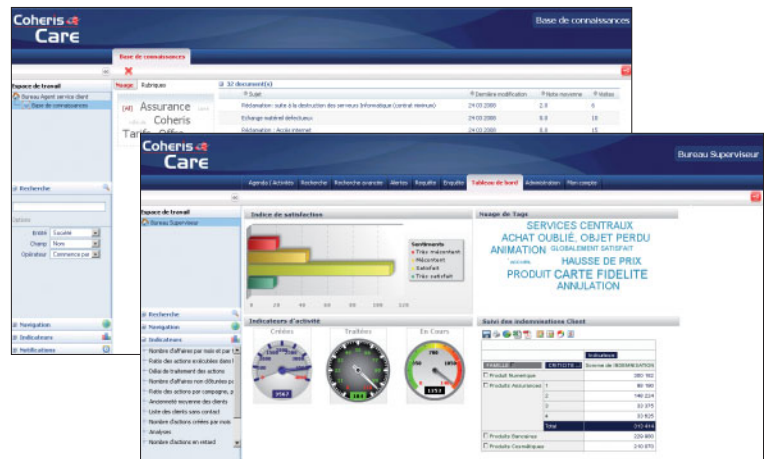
Coheris Care

Base de connaissances

Base de connaissances

Espace de travail
Bureau Agent service client
Base de connaissances

Nuage Rubriques

(all) Assurance Coheris Tarifs Offre

37 document(s)

| Sujet | Dernière modification | Note moyenne | Visites |
|---|---|---|---|
| Réclamation : suite à la destruction des serveurs Informatique (central réseaux) | 24.03.2008 | 2.0 | 6 |
| Echange matériel défectueux | 24.03.2008 | 0.0 | 18 |
| Réclamation : Accès internet | 24.03.2008 | 0.0 | 15 |

Recherche

Options
Entité Société
Champ Nom
Opérateur Commence par

Navigation
Indicateurs
Notifications

Coheris Care

Bureau Superviseur

Agenda / Activités Recherche Recherche avancée Alertes Requête Enquête Tableau de bord Administration Mon compte

Espace de travail
Bureau Superviseur

Indice de satisfaction

Sentiments
Très mécontent
Mécontent
Satisfait
Très satisfait

0 20 40 60 80 100 120

Nuage de Tags

SERVICES CENTRAUX
ACHAT OUBLIÉ, OBJET PERDU
ANIMATION GLOBALEMENT SATISFAIT
HAUSSE DE PRIX
PRODUIT CARTE FIDELITE
ANNULATION

Indicateurs d'activité

Créées Traitées En Cours

Suivi des indemnisations Client

Recherche
Navigation
Indicateurs
Nombre d'affaires par mois et par
Ratio des actions exécutées dans l
Délai de traitement des actions
Nombre d'affaires non clôturées p
Ratio des actions par campagne, p
Assiduité moyenne des clients
Liste des clients sans contact
Nombre d'actions créées par mois
Analyses
Nombre d'actions en retard

| FAMILLE | CRITICITE | Indicateur Somme de INDEMNISATION |
|---|---|---|
| Produit Numérique | | 380 162 |
| Produits Assurances | 1 | 80 180 |
| | 2 | 148 224 |
| | 3 | 32 375 |
| | 4 | 32 625 |
| | Total | 310 414 |
| Produits Bancaires | | 220 800 |
| Produits Cosmétiques | | 210 070 |